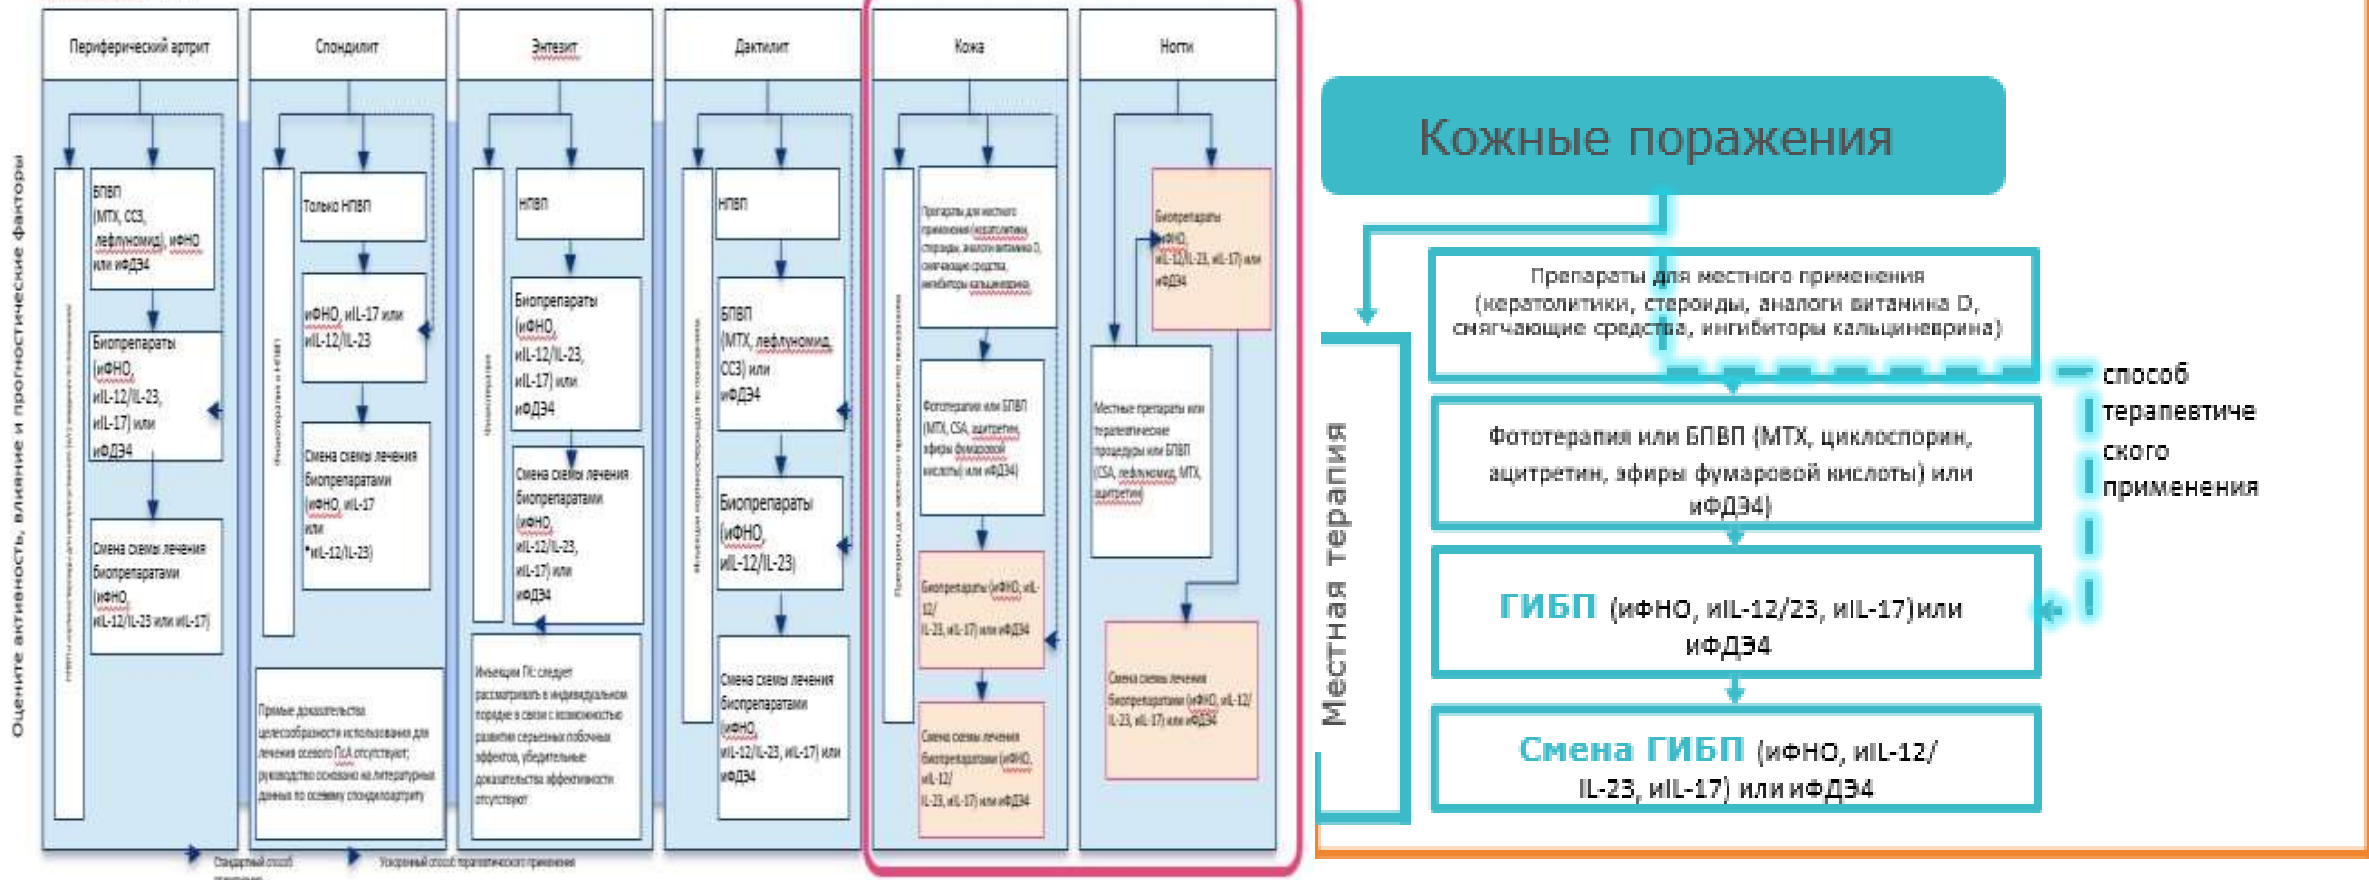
Оцените активность, влияние и прогностические факторы

Периферический артрит

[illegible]

БПВП (МТХ, ССЗ, лефлуномид), иФНО или иФДЭ4

Биопрепараты (иФНО, иIL-12/IL-23, иIL-17) или иФДЭ4

Смена схемы лечения биопрепаратами (иФНО, иIL-12/IL-23 или иIL-17)

Спондилит

Физиотерапия и НПВП

Только НПВП

иФНО, иIL-17 или иIL-12/IL-23

Смена схемы лечения биопрепаратами (иФНО, иIL-17 или *иIL-12/IL-23)

Прямые доказательства целесообразности использования для лечения осевого ПсА отсутствуют; руководство основано на литературных данных по осевому спондилоартриту

Энтезит

Физиотерапия

НПВП

Биопрепараты (иФНО, иIL-12/IL-23, иIL-17) или иФДЭ4

Смена схемы лечения биопрепаратами (иФНО, иIL-12/IL-23, иIL-17) или иФДЭ4

Инъекции ГК: следует рассматривать в индивидуальном порядке в связи с возможностью развития серьезных побочных эффектов, убедительные доказательства эффективности отсутствуют

Дактилит

Инъекции кортикостероидов по показаниям

НПВП

БПВП (МТХ, лефлуномид, ССЗ) или иФДЭ4

Биопрепараты (иФНО, иIL-12/IL-23)

Смена схемы лечения биопрепаратами (иФНО, иIL-12/IL-23, иIL-17) или иФДЭ4

Кожа

Препараты для местного применения по показаниям

Препараты для местного применения (кератолитики, стероиды, аналоги витамина D, смягчающие средства, ингибиторы кальциневрина)

Фототерапия или БПВП (МТХ, CSA, ацитретин, эфиры фумаровой кислоты) или иФДЭ4)

Биопрепараты (иФНО, иIL-12/IL-23, иIL-17) или иФДЭ4

Смена схемы лечения биопрепаратами (иФНО, иIL-12/IL-23, иIL-17) или иФДЭ4

Ногти

Биопрепараты (иФНО, иIL-12/IL-23, иIL-17) или иФДЭ4

Местные препараты или терапевтические процедуры или БПВП (CSA, лефлуномид, МТХ, ацитретин)

Смена схемы лечения биопрепаратами (иФНО, иIL-12/IL-23, иIL-17) или иФДЭ4

Стандартный способ применения

Ускоренный способ терапевтического применения

Кожные поражения

Местная терапия

Препараты для местного применения (кератолитики, стероиды, аналоги витамина D, смягчающие средства, ингибиторы кальциневрина)

Фототерапия или БПВП (МТХ, циклоспорин, ацитретин, эфиры фумаровой кислоты) или иФДЭ4)

ГИБП (иФНО, иIL-12/23, иIL-17)или иФДЭ4

Смена ГИБП (иФНО, иIL-12/IL-23, иIL-17) или иФДЭ4

способ терапевтического применения